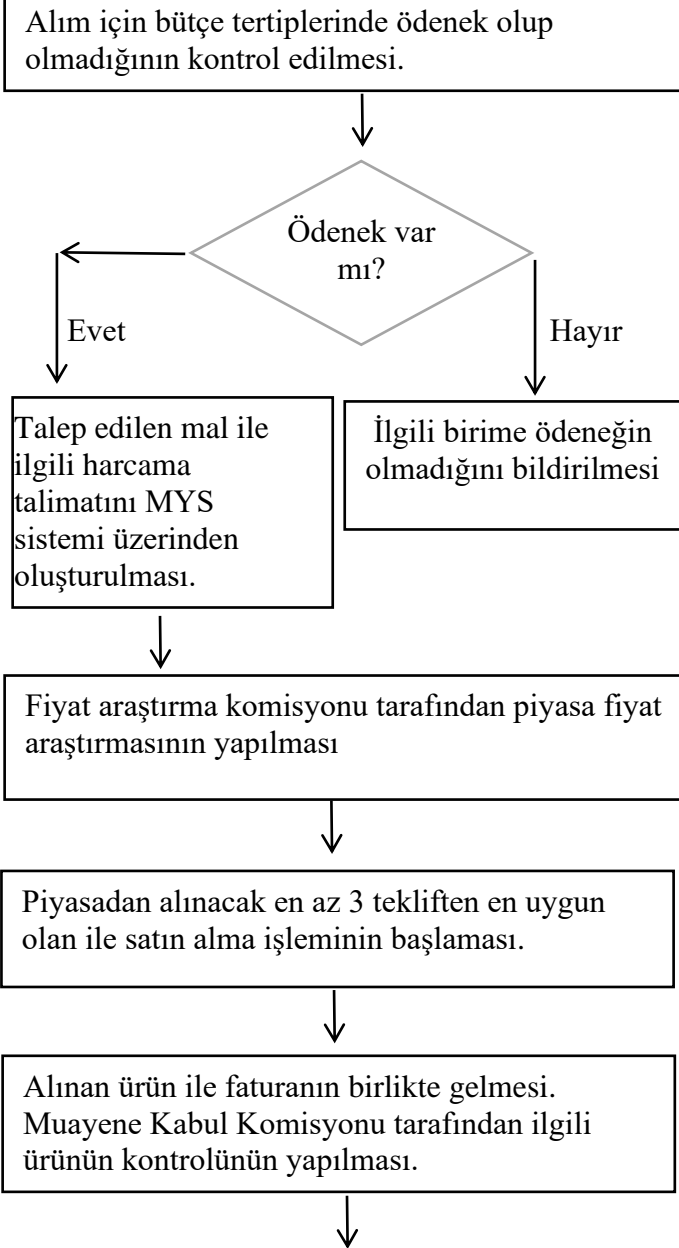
Alım için bütçe tertiplerinde ödenek olup olmadığının kontrol edilmesi.

Ödenek var mı?

Evet

Hayır

Talep edilen mal ile ilgili harcama talimatını MYS sistemi üzerinden oluşturulması.

İlgili birime ödeneğin olmadığını bildirilmesi

Fiyat araştırma komisyonu tarafından piyasa fiyat araştırmasının yapılması

Piyasadan alınacak en az 3 tekliften en uygun olan ile satın alma işleminin başlaması.

Alınan ürün ile faturanın birlikte gelmesi. Muayene Kabul Komisyonu tarafından ilgili ürünün kontrolünün yapılması.